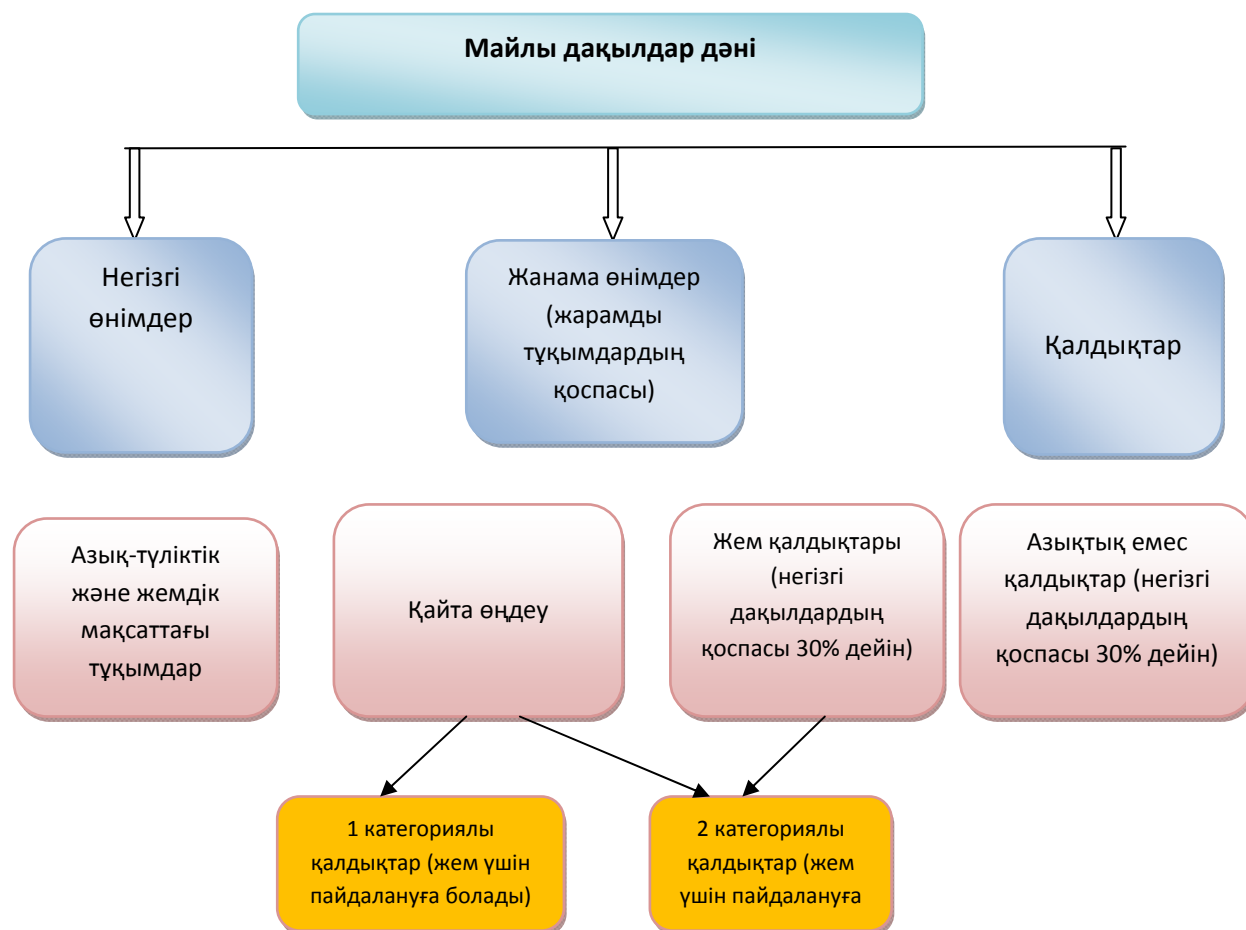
Майлы дақылдар дәні

Негізгі өнімдер

Жанама өнімдер (жарамды тұқымдардың қоспасы)

Қалдықтар

Азық-түліктік және жемдік мақсаттағы тұқымдар

Қайта өңдеу

Жем қалдықтары (негізгі дақылдардың қоспасы 30% дейін)

Азықтық емес қалдықтар (негізгі дақылдардың қоспасы 30% дейін)

1 категориялы қалдықтар (жем үшін пайдалануға болады)

2 категориялы қалдықтар (жем үшін пайдалануға